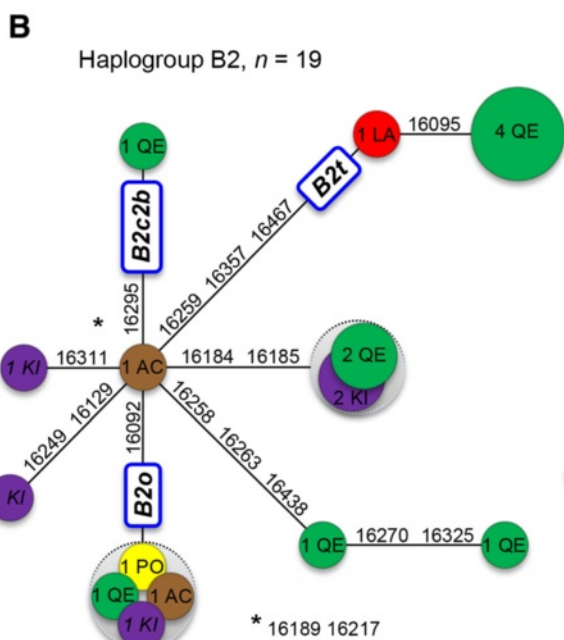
B

Haplogroup B2, $n$ = 19

1 QE

B2c2b

16295

*

1 LA

16095

4 QE

B2t

16259 16357 16467

1 KI

16311

1 AC

16184 16185

2 QE

2 KI

16249 16129

16092

16258

16263

16438

KI

B2o

1 QE

16270 16325

1 QE

1 PO

1 QE

1 AC

1 KI

* 16189 16217